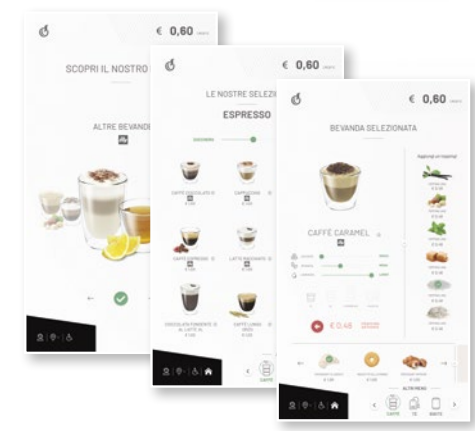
€ 0,60

SCOPRI IL NOSTRO

ALTRE BEVANDE

€ 0,60

LE NOSTRE SELEZIONI

ESPRESSO

CAFFÈ CIOCCOLATO

CAPPUCCINO

CAFFÈ ESPRESSO

LATTE MACCHIATO

CIOCCOLATA FONDENTE AL LATTE

CAFFÈ LUNGO

CAFFÈ

€ 0,60

BEVANDA SELEZIONATA

CAFFÈ CARAMEL

€ 0,45

CAFFÈ

TÈ

SNACK